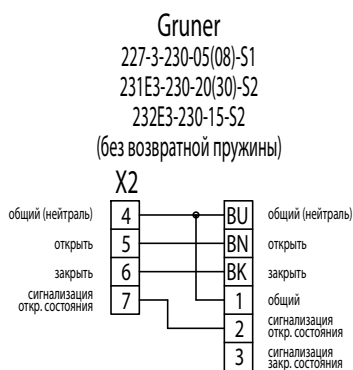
Gruner
227-3-230-05(08)-S1
231E3-230-20(30)-S2
232E3-230-15-S2
(без возвратной пружины)

X2

| | |
|---|---|
| общий (нейтраль) | 4 |
| открыть | 5 |
| закрыть | 6 |
| сигнализация откр. состояния | 7 |

| | |
|---|---|
| BU | общий (нейтраль) |
| BN | открыть |
| BK | закрыть |
| 1 | общий |
| 2 | сигнализация откр. состояния |
| 3 | сигнализация закр. состояния |